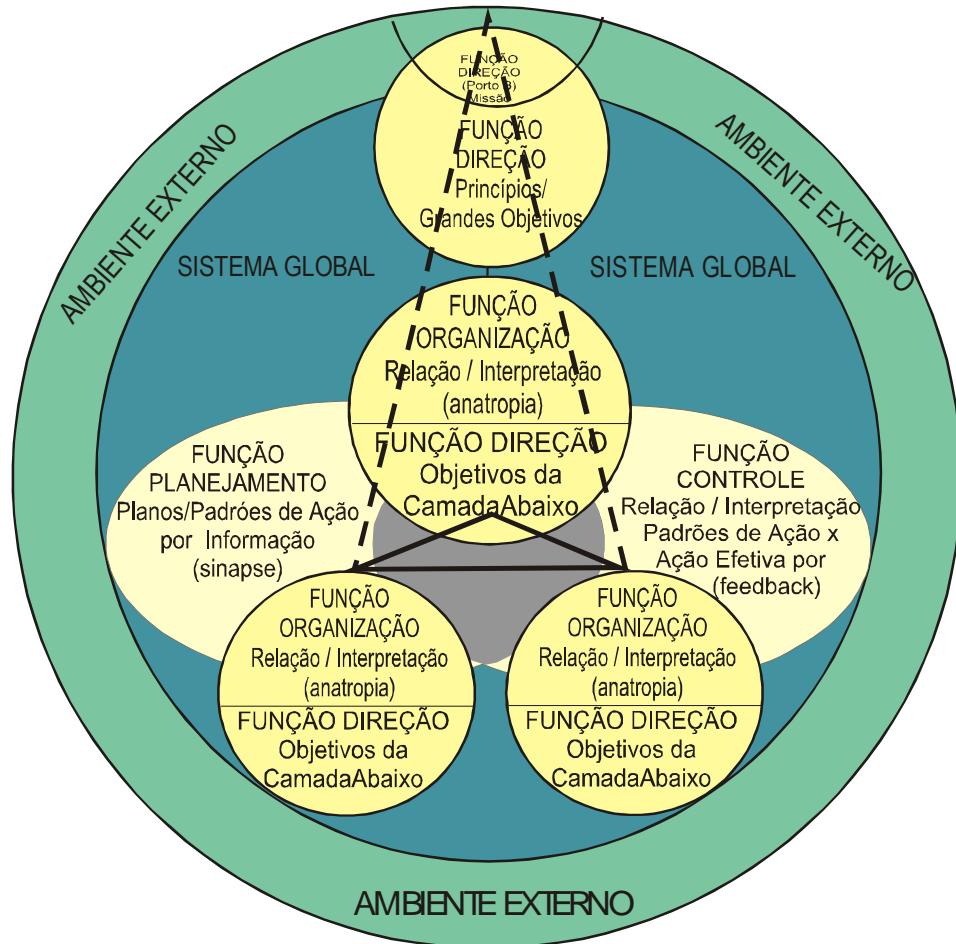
FUNÇÃO DIREÇÃO (Porto B) Missão

FUNÇÃO DIREÇÃO Princípios/ Grandes Objetivos

AMBIENTE EXTERNO

AMBIENTE EXTERNO

SISTEMA GLOBAL

SISTEMA GLOBAL

FUNÇÃO ORGANIZAÇÃO Relação / Interpretação (anatropia)

FUNÇÃO DIREÇÃO Objetivos da CamadaAbaixo

FUNÇÃO PLANEJAMENTO Planos/Padrões de Ação por Informação (sinapse)

FUNÇÃO CONTROLE Relação / Interpretação Padrões de Ação x Ação Efetiva por (feedback)

FUNÇÃO ORGANIZAÇÃO Relação / Interpretação (anatropia)

FUNÇÃO DIREÇÃO Objetivos da CamadaAbaixo

FUNÇÃO ORGANIZAÇÃO Relação / Interpretação (anatropia)

FUNÇÃO DIREÇÃO Objetivos da CamadaAbaixo

AMBIENTE EXTERNO